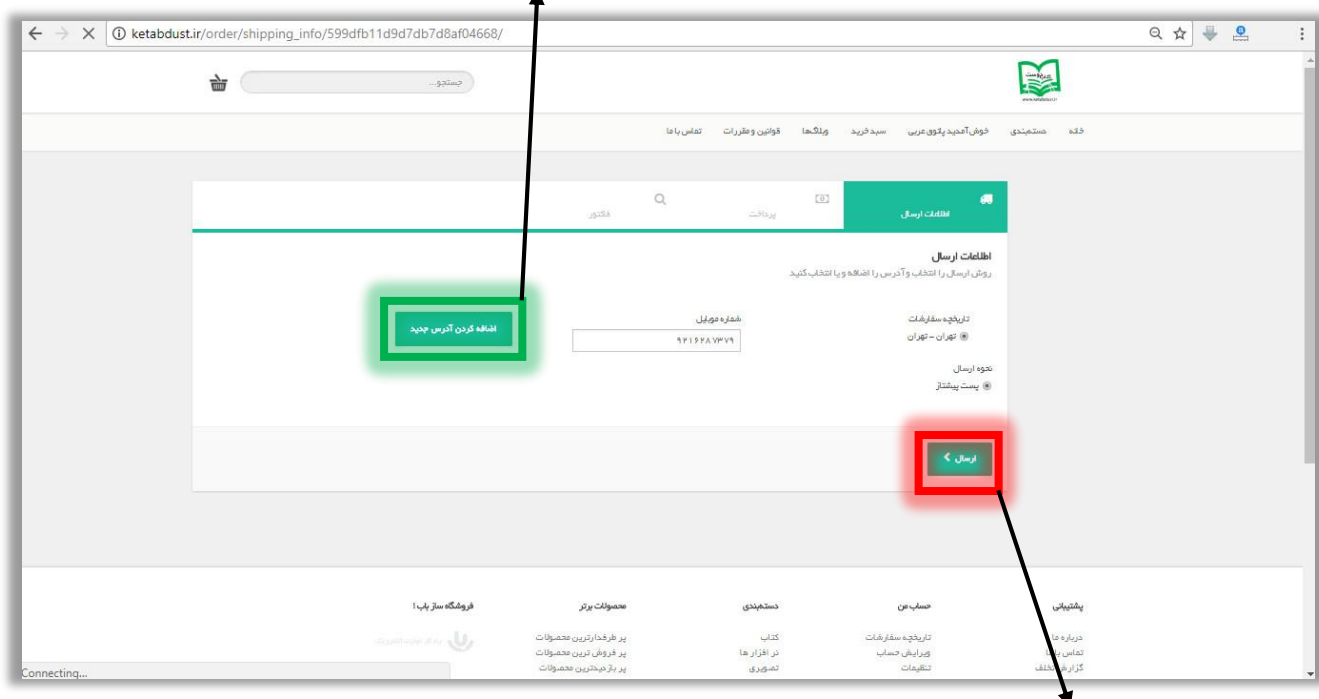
ketabdust.ir/order/shipping_info/599dfb11d9d7db7d8af04668/

جستجو...

خانه دسته‌بندی خوش‌آمدید پتوی عربی سبد خرید وبلاگ‌ها قوانین و مقررات تماس با ما

اطلاعات ارسال
پرداخت
فاکتور

اطلاعات ارسال
روش ارسال را انتخاب و آدرس را اضافه و یا انتخاب کنید

تاریخچه سفارشات
تهران - تهران

شماره موبایل
۹۲۱۶۲۸۷۳۷۹

اضافه کردن آدرس جدید

نحوه ارسال
پست پیشتاز

ارسال

پشتیبانی
درباره ما
تماس با ما
گزارش تخلف

حساب من
تاریخچه سفارشات
ویرایش حساب
تنظیمات

دسته‌بندی
کتاب
نرم افزار ها
تصویری

محصولات برتر
پر طرفدارترین محصولات
پر فروش ترین محصولات
پر بازدیدترین محصولات

فروشگاه ساز بام !

Connecting...